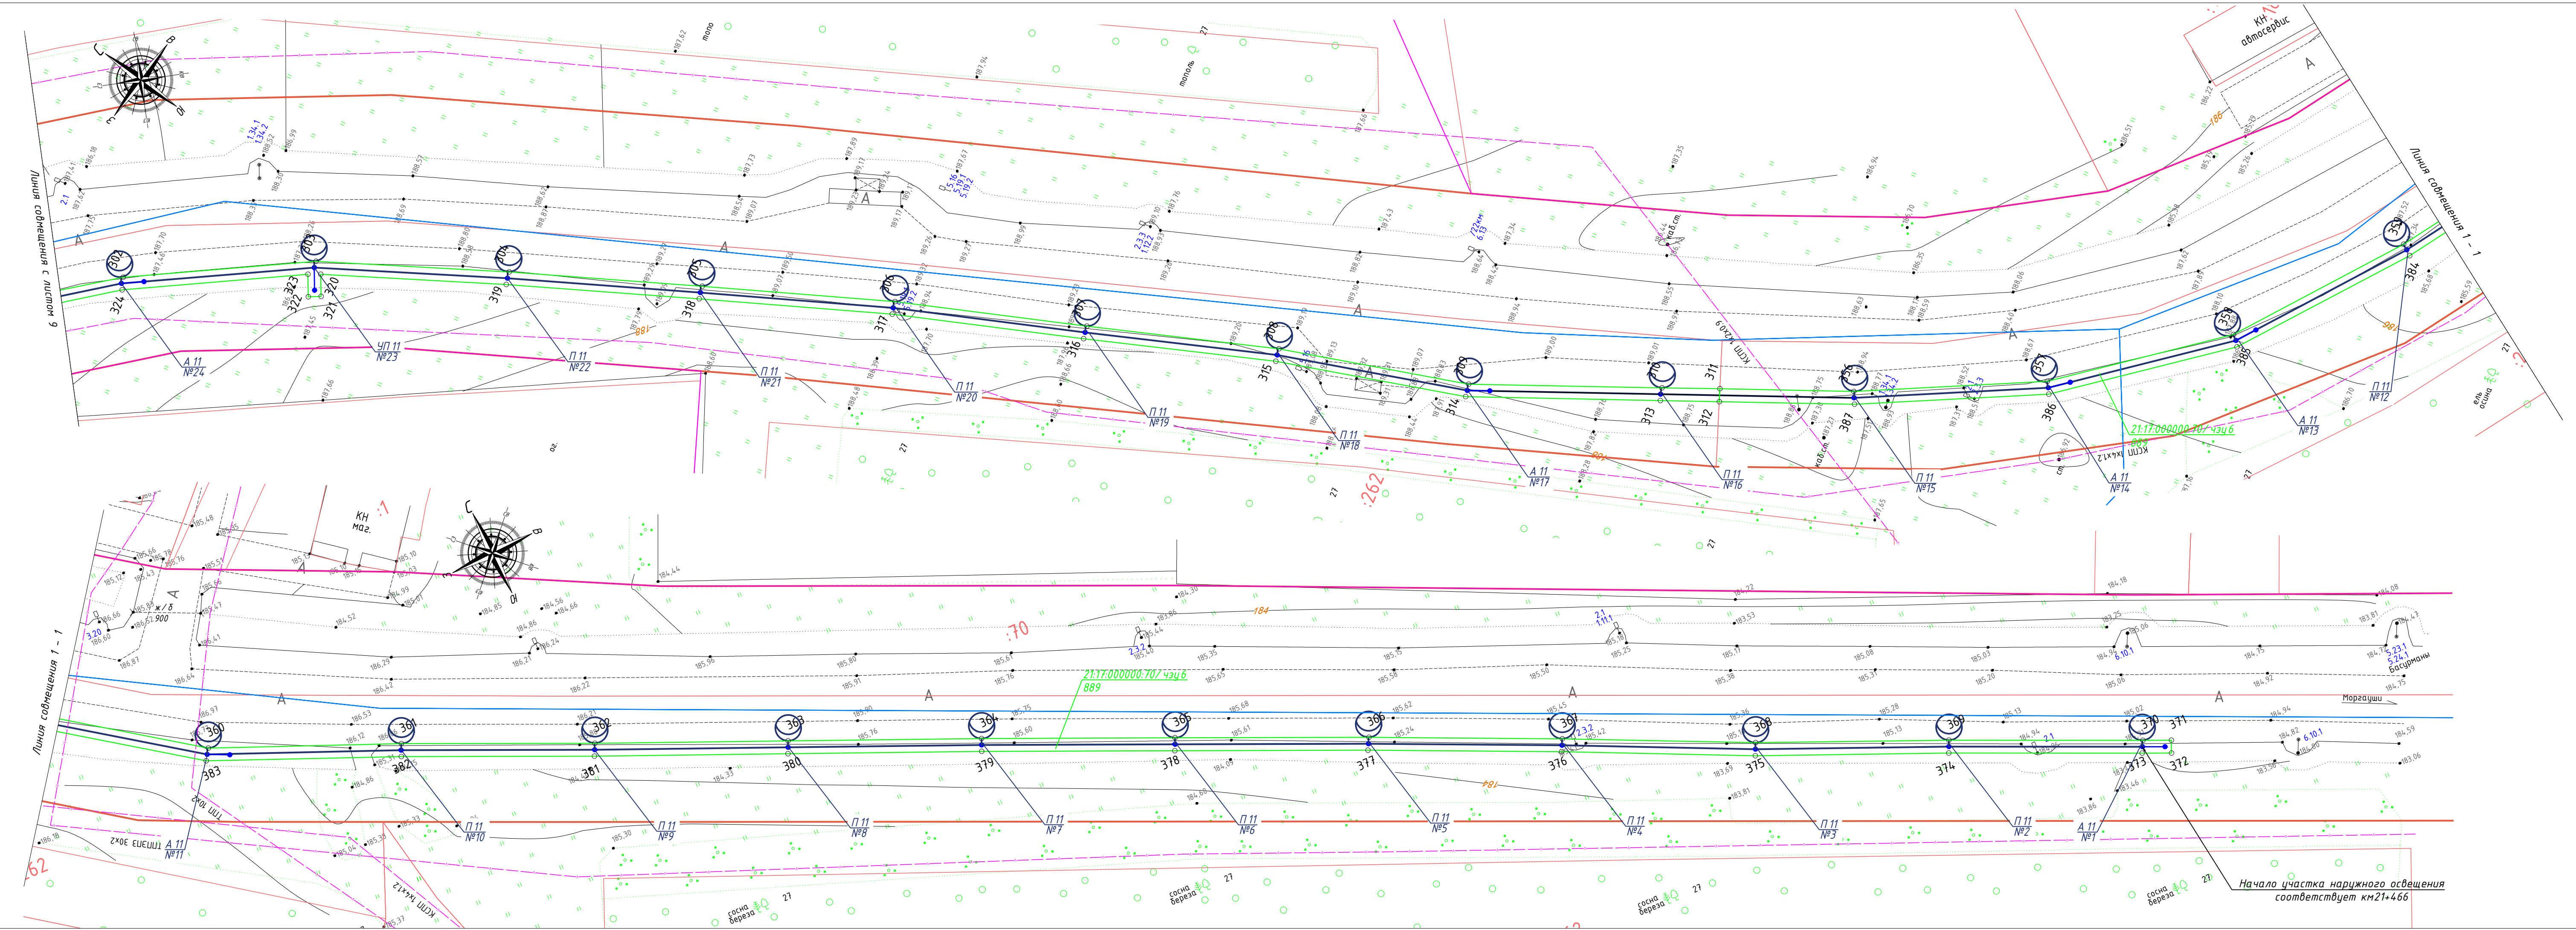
Линия совмещения с листом 9

КН автосервис

Линия совмещения 1 - 1

304 303 302 301 305 306 307 308 309 310 355 357 358 359

324 323 322 321 320 319 318 317 316 315 314 313 312 311 387 386 385 384

А 11 №24
УП 11 №23
П 11 №22
П 11 №21
П 11 №20
П 11 №19
П 11 №18
А 11 №17
П 11 №16
П 11 №15
А 11 №14
А 11 №13
П 11 №12

КСПП 1х4х1,2

21:17:000000:707 чзу6

КН маг.

Линия совмещения 1 - 1

360 361 362 363 364 365 366 367 368 369 370 371

383 382 381 380 379 378 377 376 375 374 373 372

А 11 №11
П 11 №10
П 11 №9
П 11 №8
П 11 №7
П 11 №6
П 11 №5
П 11 №4
П 11 №3
П 11 №2
А 11 №1

21:17:000000:707 чзу6
889

Моргауши
Басурманы

ТПП ЭП 30х2
КСПП 1х4х1,2

сосна береза

Начало участка наружного освещения соответствует км21+466